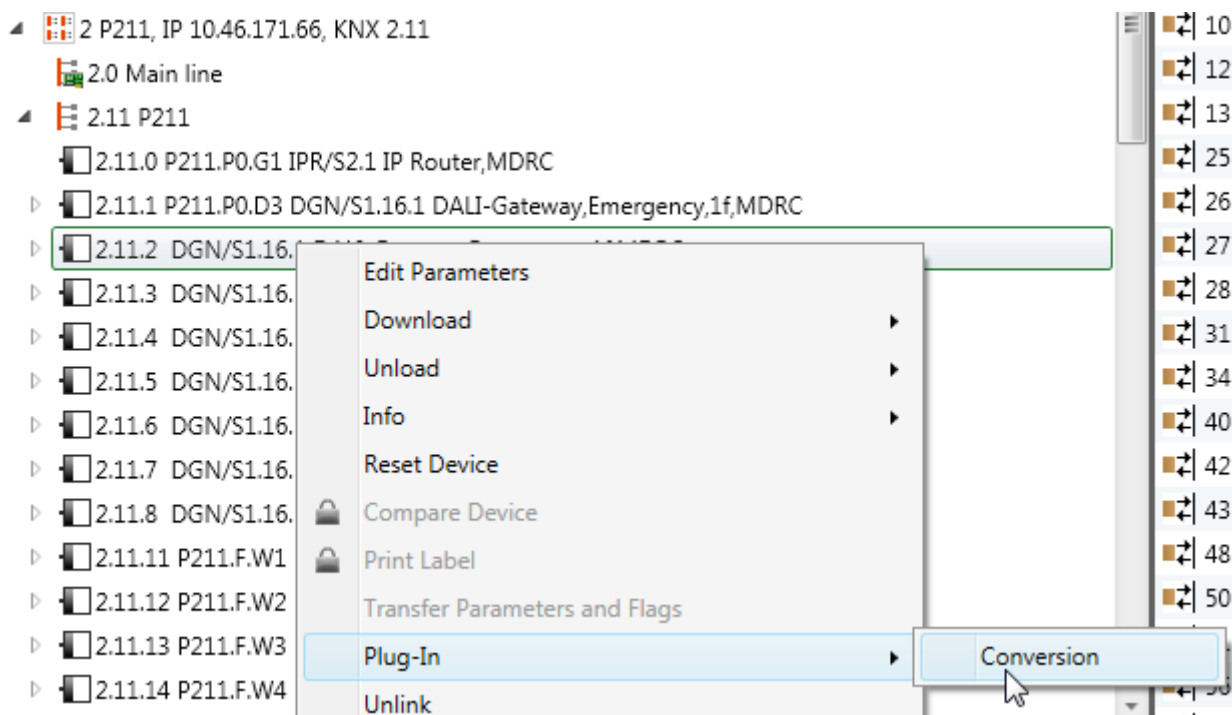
2 P211, IP 10.46.171.66, KNX 2.11
2.0 Main line
2.11 P211
2.11.0 P211.P0.G1 IPR/S2.1 IP Router,MDRC
2.11.1 P211.P0.D3 DGN/S1.16.1 DALI-Gateway,Emergency,1f,MDRC
2.11.2 DGN/S1.16.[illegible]
2.11.3 DGN/S1.16.
2.11.4 DGN/S1.16.
2.11.5 DGN/S1.16.
2.11.6 DGN/S1.16.
2.11.7 DGN/S1.16.
2.11.8 DGN/S1.16.
2.11.11 P211.F.W1
2.11.12 P211.F.W2
2.11.13 P211.F.W3
2.11.14 P211.F.W4

Edit Parameters
Download
Unload
Info
Reset Device
Compare Device
Print Label
Transfer Parameters and Flags
Plug-In
Unlink

Conversion

10
12
13
25
26
27
28
31
34
40
42
43
48
50